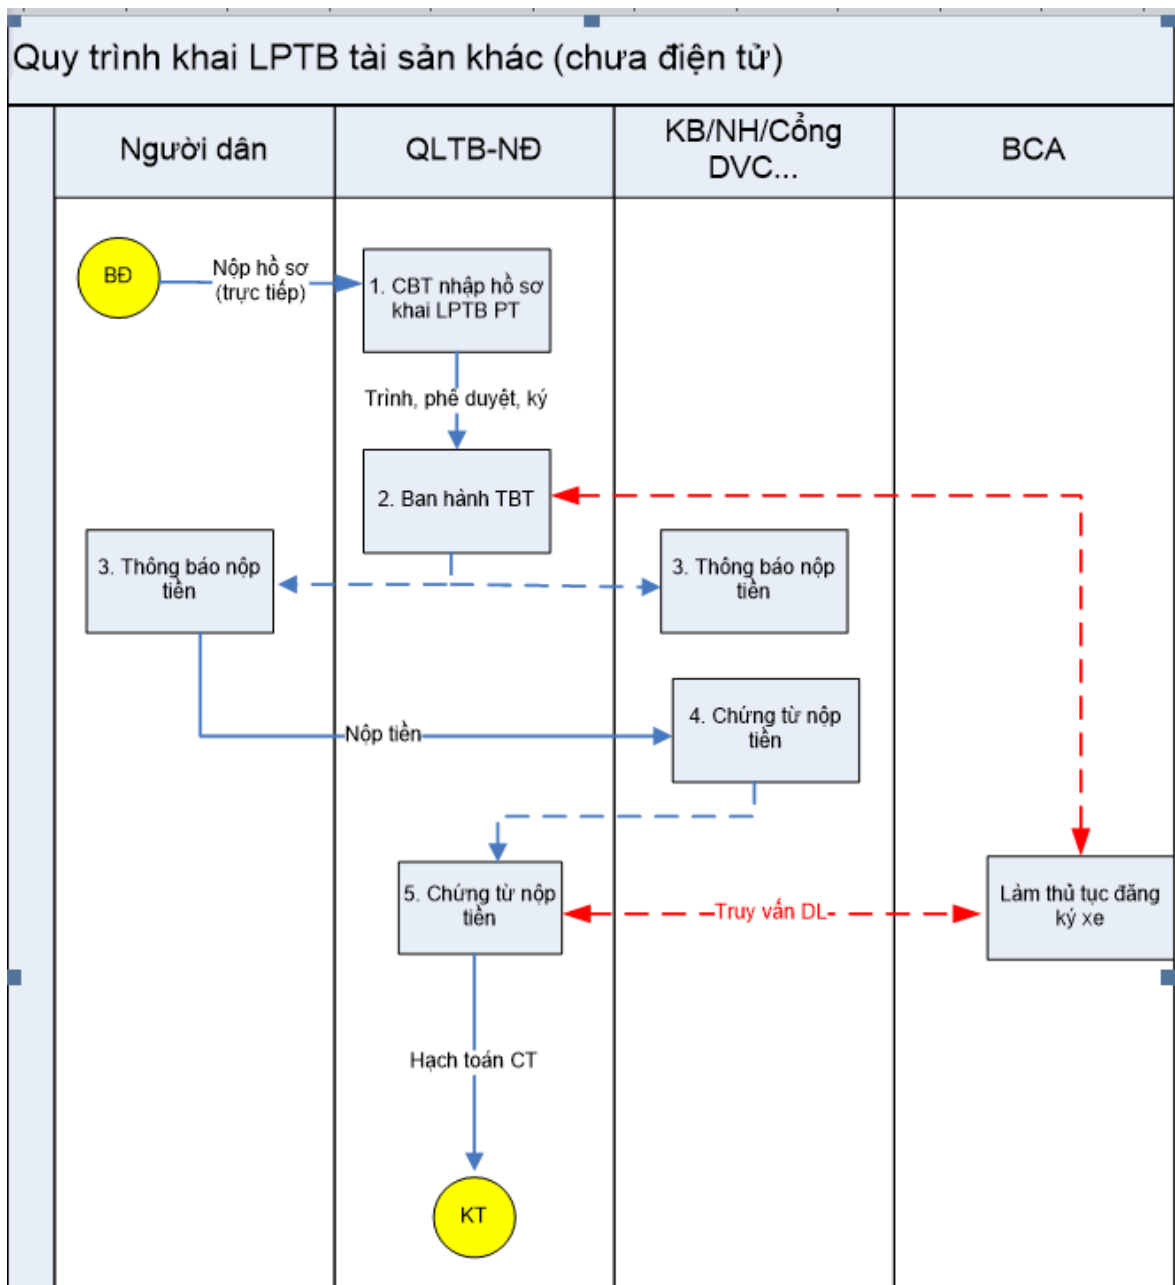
Quy trình khai LPTB tài sản khác (chưa điện tử)

| Người dân | QLTB-NĐ | KB/NH/Cổng DVC... | BCA |
|---|---|---|---|

BĐ

Nộp hồ sơ (trực tiếp)

1. CBT nhập hồ sơ khai LPTB PT

Trình, phê duyệt, ký

2. Ban hành TBT

3. Thông báo nộp tiền

3. Thông báo nộp tiền

Nộp tiền

4. Chứng từ nộp tiền

5. Chứng từ nộp tiền

Truy vấn DL

Làm thủ tục đăng ký xe

Hạch toán CT

KT